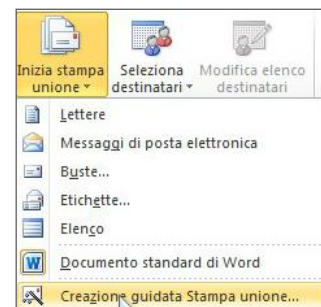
Inizia stampa unione ▾
Seleziona destinatari ▾
Modifica elenco destinatari

Lettere
Messaggi di posta elettronica
Buste...
Etichette...
Elenco
Documento standard di Word
Creazione guidata Stampa unione...